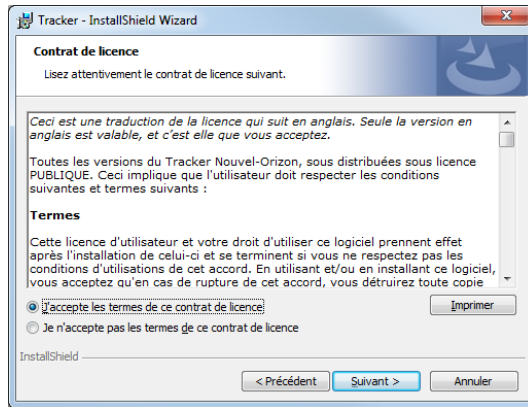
Tracker - InstallShield Wizard

Contrat de licence

Lisez attentivement le contrat de licence suivant.

Ceci est une traduction de la licence qui suit en anglais. Seule la version en anglais est valable, et c'est elle que vous acceptez.

Toutes les versions du Tracker Nouvel-Orizon, sous distribuées sous licence PUBLIQUE. Ceci implique que l'utilisateur doit respecter les conditions suivantes et termes suivants :

Termes

Cette licence d'utilisateur et votre droit d'utiliser ce logiciel prennent effet après l'installation de celui-ci et se terminent si vous ne respectez pas les conditions d'utilisations de cet accord. En utilisant et/ou en installant ce logiciel, vous acceptez qu'en cas de rupture de cet accord, vous détruirez toute copie

J'accepte les termes de ce contrat de licence

Imprimer

Je n'accepte pas les termes de ce contrat de licence

InstallShield

< Précédent

Suivant >

Annuler